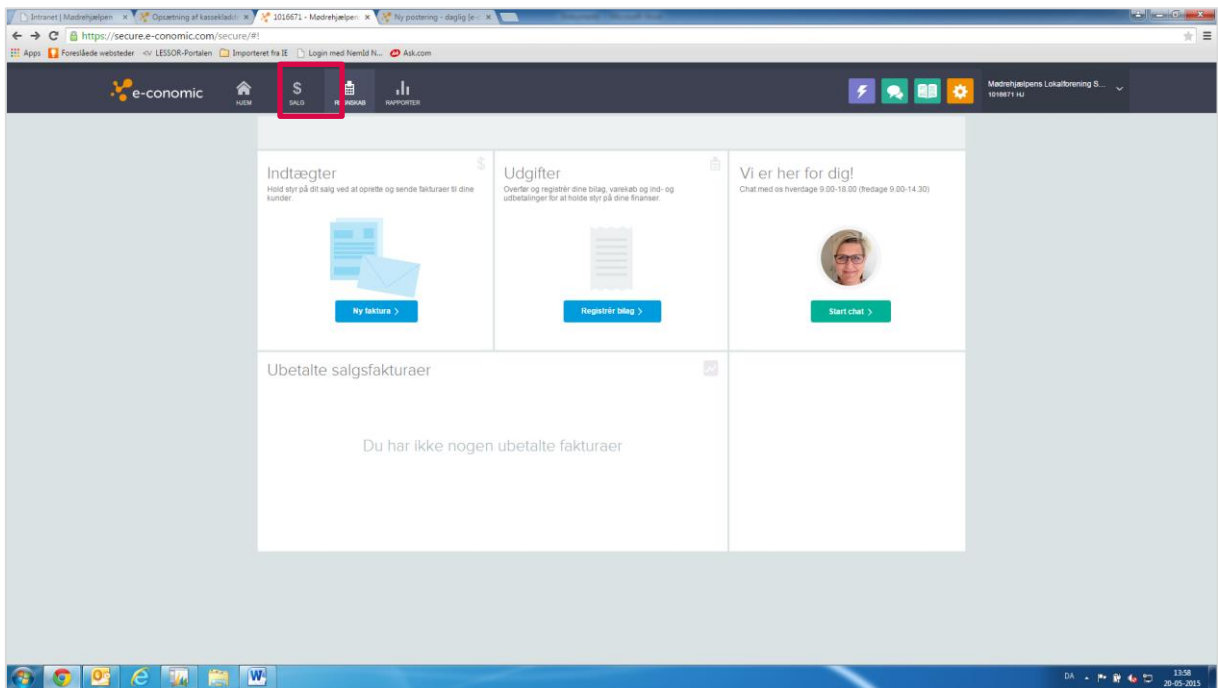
Intranet | Mødrehjælpen ×
Opsætning af kassekladd ×
1016671 - Mødrehjælpen ×
Ny postering - daglig [e ×

https://secure.e-conomic.com/secure/#!

Apps
Foreslåede websteder
LESSOR-Portalen
Importeret fra IE
Login med NemId N...
Ask.com

e-conomic
HJEM
SALG
R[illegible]NSKAB
RAPPORTER

Mødrehjælpens Lokalforening S...
1016671 HJ

Indtægter
Hold styr på dit salg ved at oprette og sende fakturaer til dine kunder.
Ny faktura >

Udgifter
Overfør og registrér dine bilag, varekøb og ind- og udbetalinger for at holde styr på dine finanser.
Registrér bilag >

Vi er her for dig!
Chat med os hverdage 9.00-18.00 (fredage 9.00-14.30)
Start chat >

Ubetalte salgsfakturaer
Du har ikke nogen ubetalte fakturaer

DA
13:58
20-05-2015